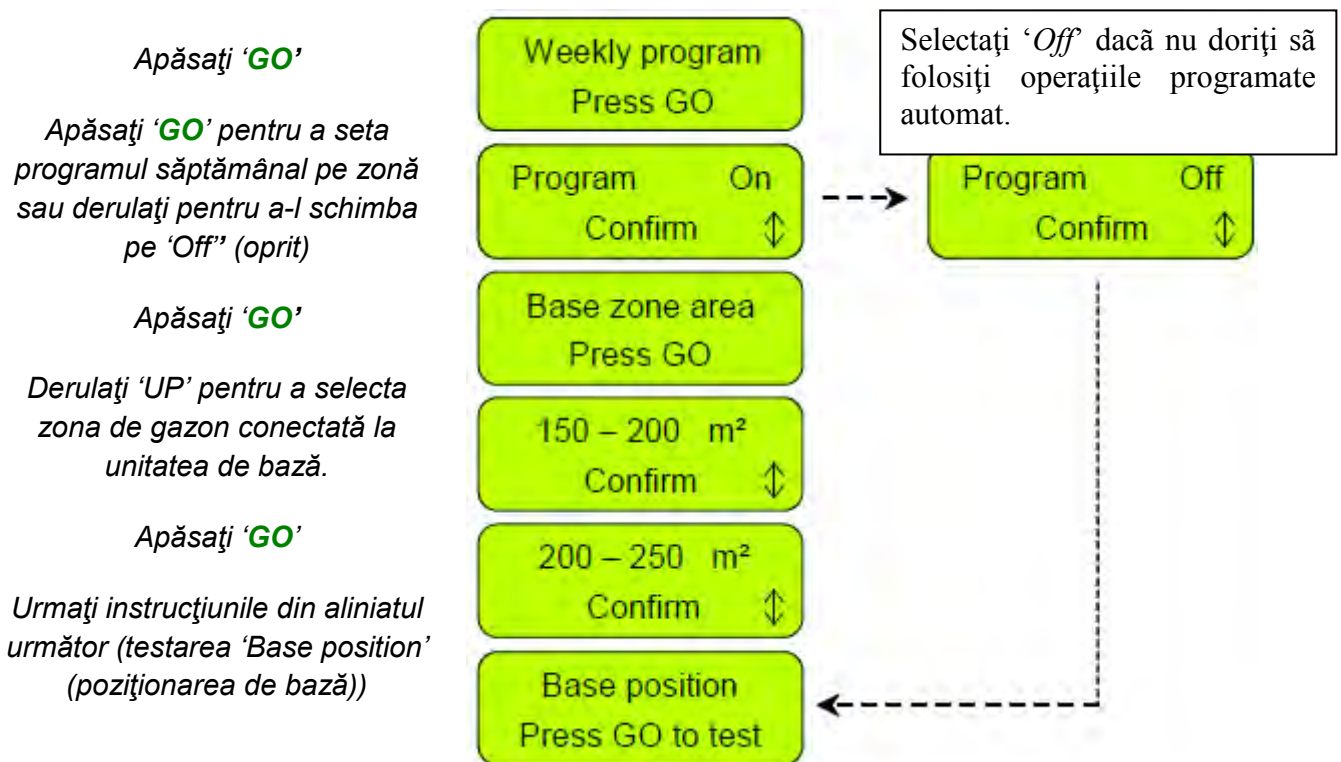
Apăsaţi 'GO'

Apăsaţi 'GO' pentru a seta programul săptămânal pe zonă sau derulaţi pentru a-l schimba pe 'Off'' (oprit)

Apăsaţi 'GO'

Derulaţi 'UP' pentru a selecta zona de gazon conectată la unitatea de bază.

Apăsaţi 'GO'

Urmaţi instrucţiunile din aliniatul următor (testarea 'Base position' (poziţionarea de bază))

Weekly program
Press GO

Program On
Confirm ⇕

Base zone area
Press GO

150 – 200 m²
Confirm ⇕

200 – 250 m²
Confirm ⇕

Base position
Press GO to test

Selectaţi '*Off*' dacă nu doriţi sã folosiţi operaţiile programate automat.

Program Off
Confirm ⇕